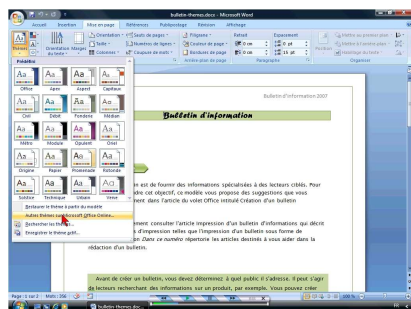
bulletin-themes.docx - Microsoft Word

Accueil | Insertion | Mise en page | Références | Publipostage | Révision | Affichage

Thèmes | Orientation du texte | Marges | Orientation | Taille | Colonnes | Sauts de page | Numéros de lignes | Coupure de mots | Filigrane | Couleur de page | Bordures de page | Arrière-plan de page | Retrait | 0 cm | 0 cm | Espacement | 0 pt | 18 pt | Paragraphe | Position | Mettre au premier plan | Mettre à l'arrière-plan | Habillage du texte | Organiser

Prédéfini

| Office | Apex | Aspect | Capitaux |
|---|---|---|---|
| Civil | Débit | Fonderie | Médian |
| Métro | Module | Opulent | Oriel |
| Origine | Papier | Promenade | Rotonde |
| Solstice | Technique | Urbain | Verve |

Réinitialiser le thème à partir du modèle
Autres thèmes sur Microsoft Office Online...
Rechercher les thèmes...
Enregistrer le thème actif...

Bulletin d'information 2007

Bulletin d'information

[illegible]en est de fournir des informations spécialisées à des lecteurs ciblés. Pour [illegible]dre cet objectif, ce modèle vous propose des suggestions que vous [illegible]ment dans l'article du volet Office intitulé Création d'un bulletin

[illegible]ment consulter l'article Impression d'un bulletin d'informations qui décrit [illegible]d'impression telles que l'impression d'un bulletin sous forme de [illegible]on Dans ce numéro répertorie les articles destinés à vous aider dans la rédaction d'un bulletin.

Avant de créer un bulletin, vous devez déterminez à quel public il s'adresse. Il peut s'agir de lecteurs recherchant des informations sur un produit, par exemple. Vous pouvez créer

Page : 1 sur 2 | Mots : 356 | 100 %

bulletin-themes.docx...